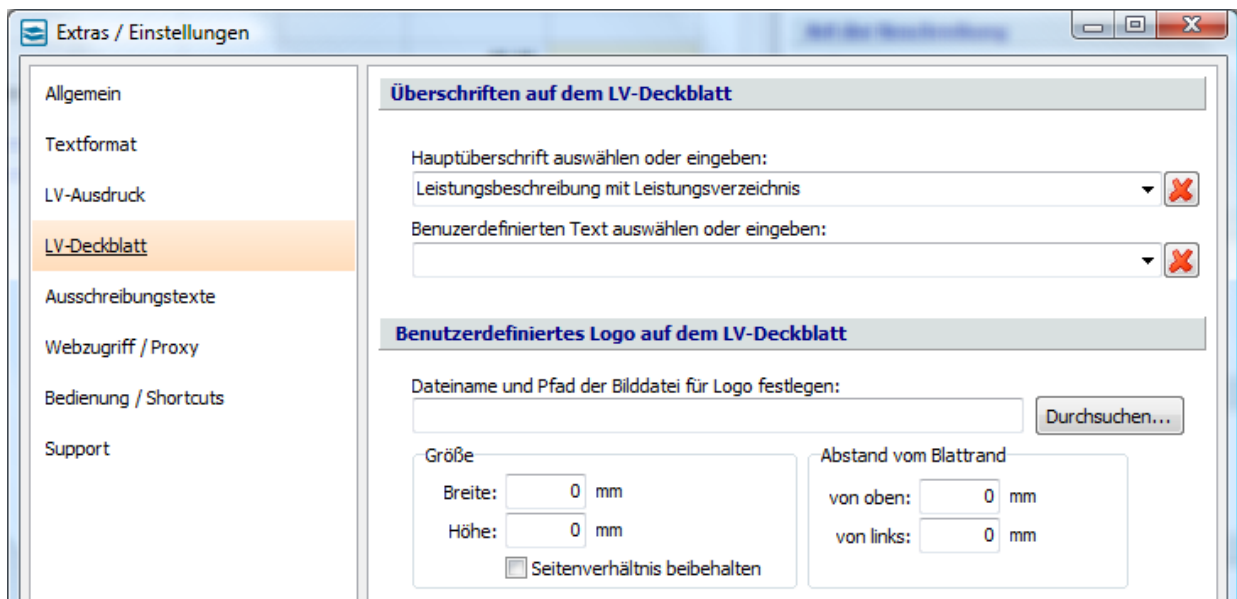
Extras / Einstellungen

Allgemein
Textformat
LV-Ausdruck
LV-Deckblatt
Ausschreibungstexte
Webzugriff / Proxy
Bedienung / Shortcuts
Support

Überschriften auf dem LV-Deckblatt

Hauptüberschrift auswählen oder eingeben:
Leistungsbeschreibung mit Leistungsverzeichnis

Benutzerdefinierten Text auswählen oder eingeben:

Benutzerdefiniertes Logo auf dem LV-Deckblatt

Dateiname und Pfad der Bilddatei für Logo festlegen:
Durchsuchen...

Größe
Breite: 0 mm
Höhe: 0 mm
Seitenverhältnis beibehalten

Abstand vom Blattrand
von oben: 0 mm
von links: 0 mm